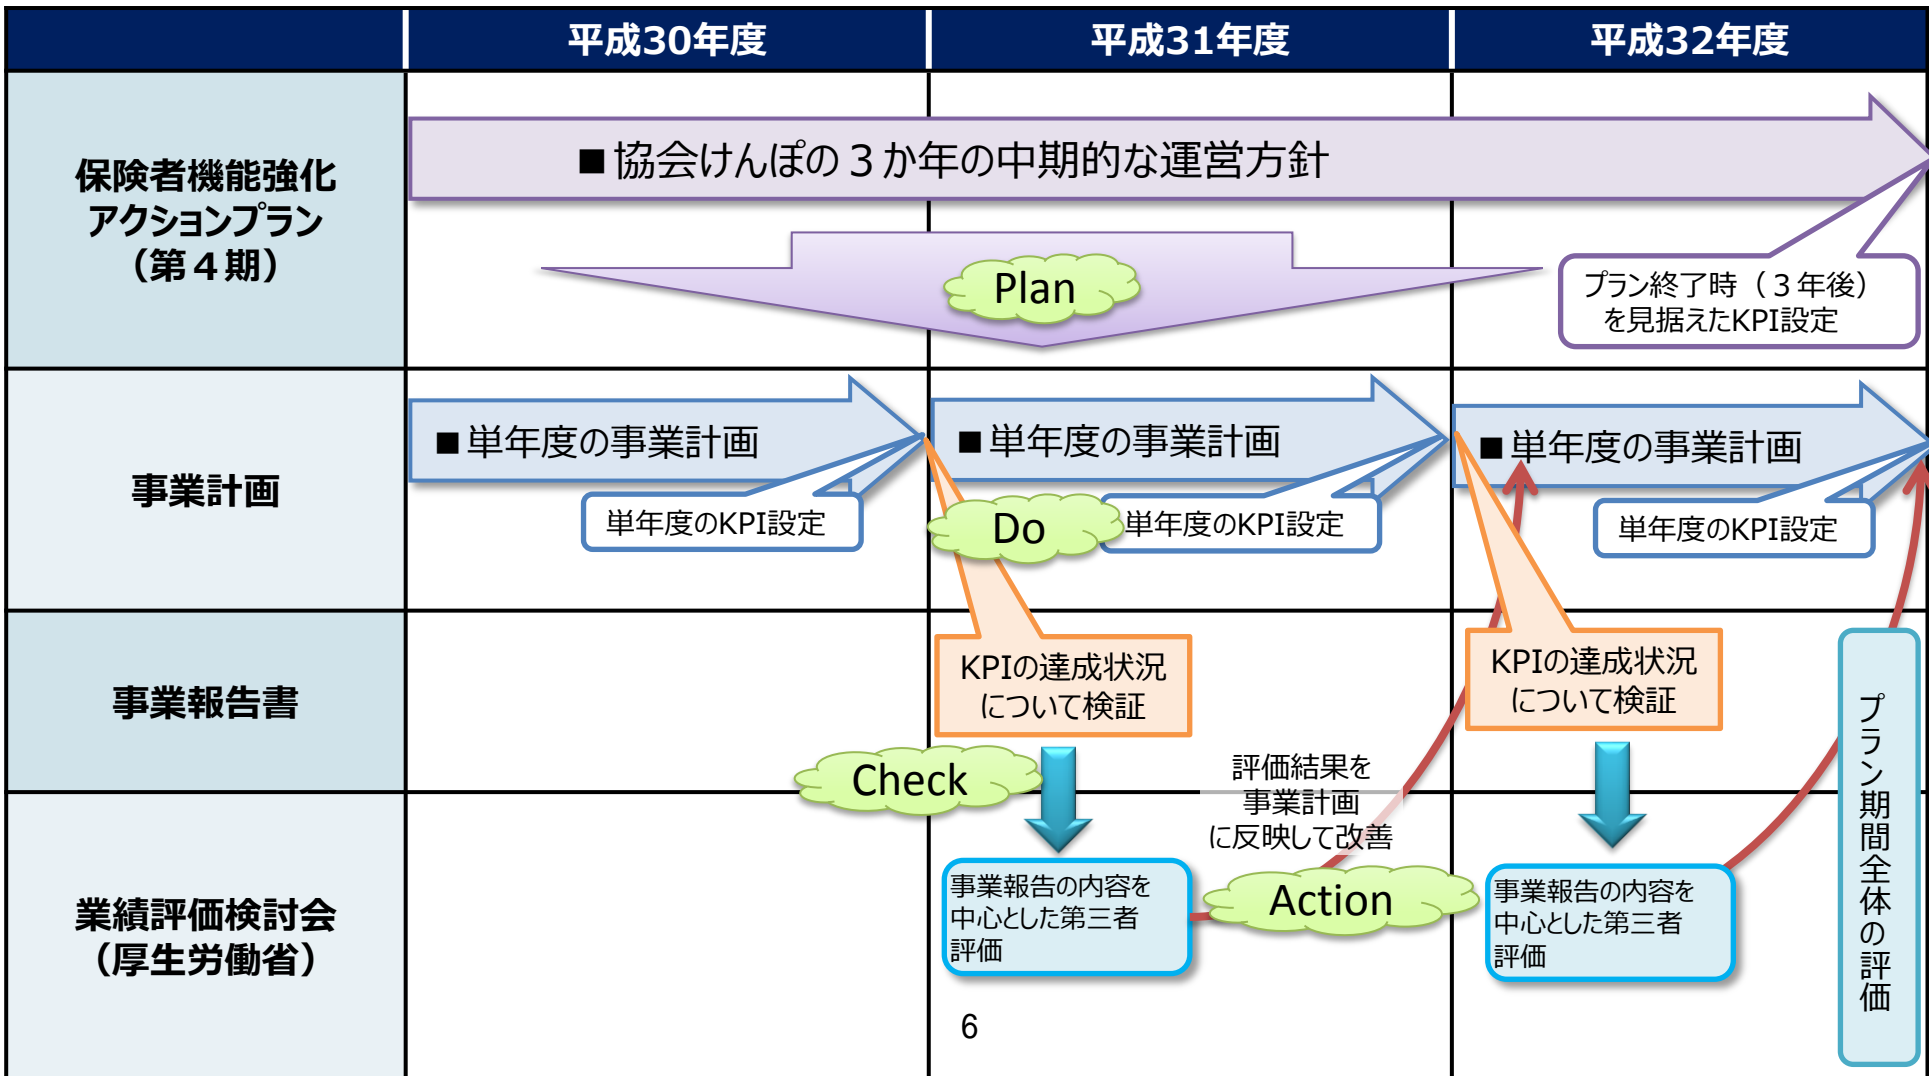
| | 平成30年度 | 平成31年度 | 平成32年度 |
|---|---|---|---|
| 保険者機能強化アクションプラン（第４期） | | | |
| 事業計画 | | | |
| 事業報告書 | | | |
| 業績評価検討会（厚生労働省） | | | |

■協会けんぽの３か年の中期的な運営方針

Plan

プラン終了時（３年後）を見据えたKPI設定

■単年度の事業計画

単年度のKPI設定

■単年度の事業計画

Do

単年度のKPI設定

■単年度の事業計画

単年度のKPI設定

KPIの達成状況について検証

KPIの達成状況について検証

Check

評価結果を事業計画に反映して改善

事業報告の内容を中心とした第三者評価

Action

事業報告の内容を中心とした第三者評価

プラン期間全体の評価

6